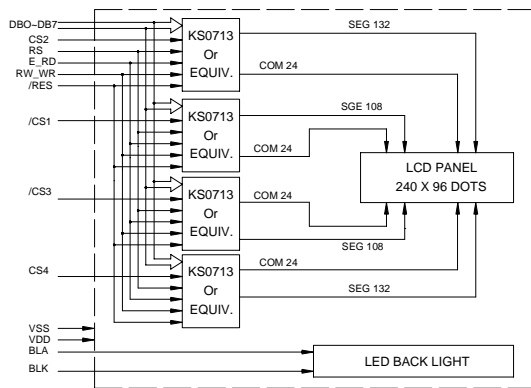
DBO~DB7
CS2
RS
E_RD
RW_WR
/RES

KS0713
Or
EQUIV.

SEG 132

COM 24

/CS1

KS0713
Or
EQUIV.

SGE 108

COM 24

LCD PANEL
240 X 96 DOTS

/CS3

KS0713
Or
EQUIV.

COM 24

SEG 108

CS4

KS0713
Or
EQUIV.

COM 24

SEG 132

VSS
VDD
BLA
BLK

LED BACK LIGHT